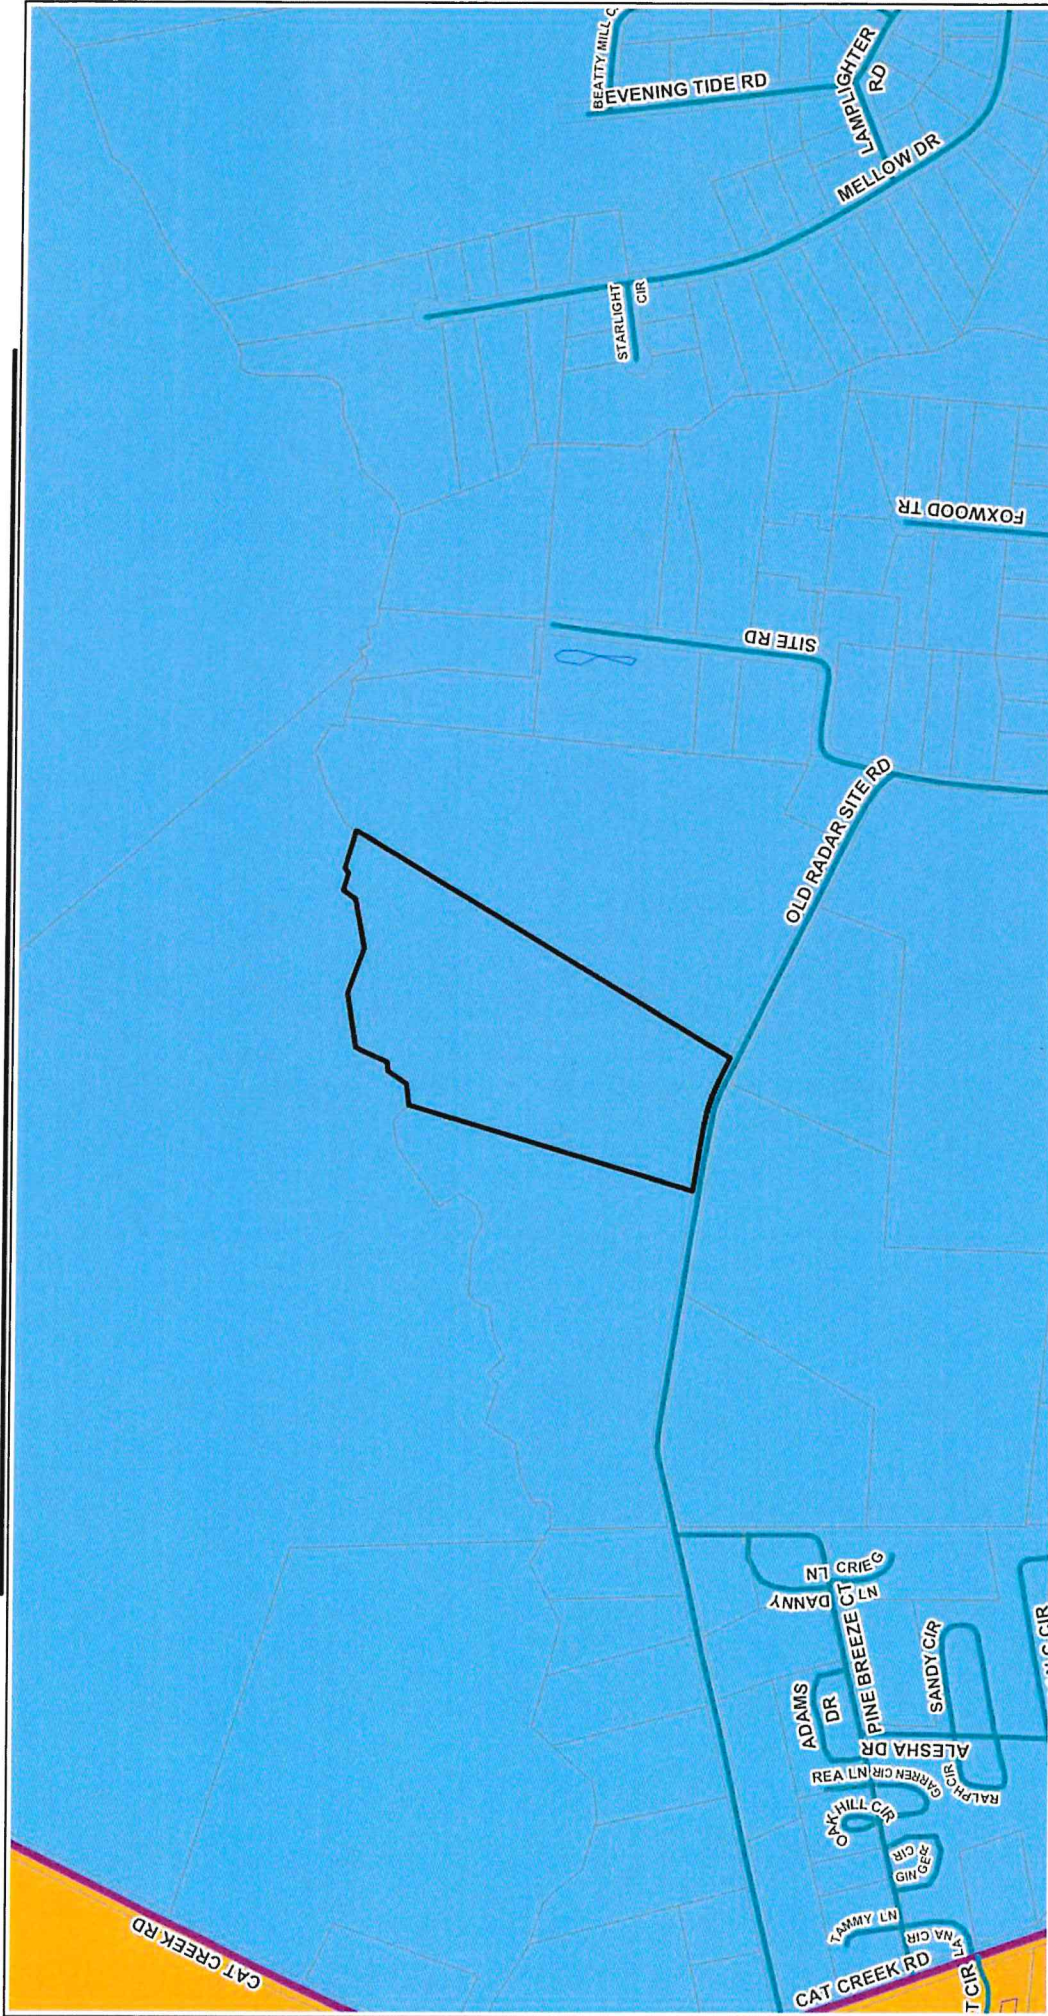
BEATTY MILL C
EVENING TIDE RD
LAMPLIGHTER RD
MELLOW DR
STARLIGHT CIR
FOXWOOD TR
SITE RD
OLD RADAR SITE RD
CRIEG LN
DANNY LN
PINE BREEZE CT
SANDY CIR
ADAMS DR
ALESHA DR
REA LN
GARREN CIR
RALPH CIR
OAK HILL CIR
GINGER CIR
TAMMY LN
VAN CIR
CAT CREEK RD
CAT CREEK RD
LA
T CIR
C CIR